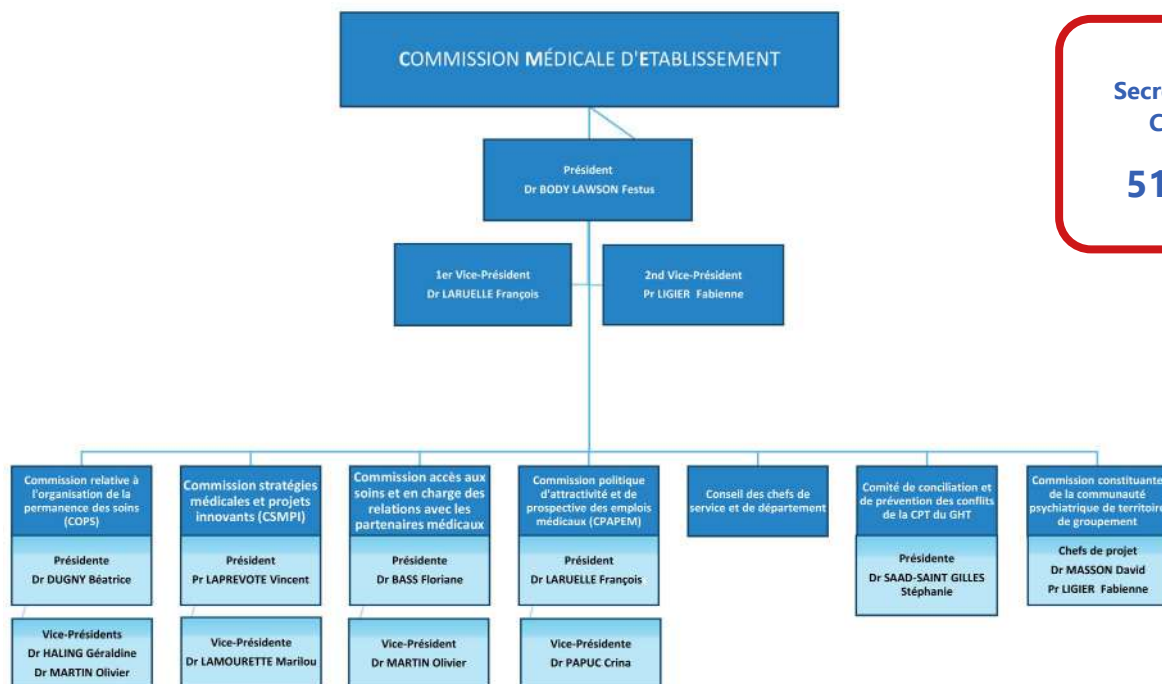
COMMISSION MÉDICALE D'ETABLISSEMENT

Président
Dr BODY LAWSON Festus

1er Vice-Président
Dr LARUELLE François

2nd Vice-Président
Pr LIGIER Fabienne

Secr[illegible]
C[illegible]
51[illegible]

Commission relative à l'organisation de la permanence des soins (COPS)

Présidente
Dr DUGNY Béatrice

Vice-Présidents
Dr HALING Géraldine
Dr MARTIN Olivier

Commission stratégies médicales et projets innovants (CSMPI)

Président
Pr LAPREVOTE Vincent

Vice-Présidente
Dr LAMOURETTE Marilou

Commission accès aux soins et en charge des relations avec les partenaires médicaux

Présidente
Dr BASS Floriane

Vice-Président
Dr MARTIN Olivier

Commission politique d'attractivité et de prospective des emplois médicaux (CPAPEM)

Président
Dr LARUELLE François

Vice-Présidente
Dr PAPUC Crina

Conseil des chefs de service et de département

Comité de conciliation et de prévention des conflits de la CPT du GHT

Présidente
Dr SAAD-SAINT GILLES Stéphanie

Commission constituante de la communauté psychiatrique de territoire de groupement

Chefs de projet
Dr MASSON David
Pr LIGIER Fabienne